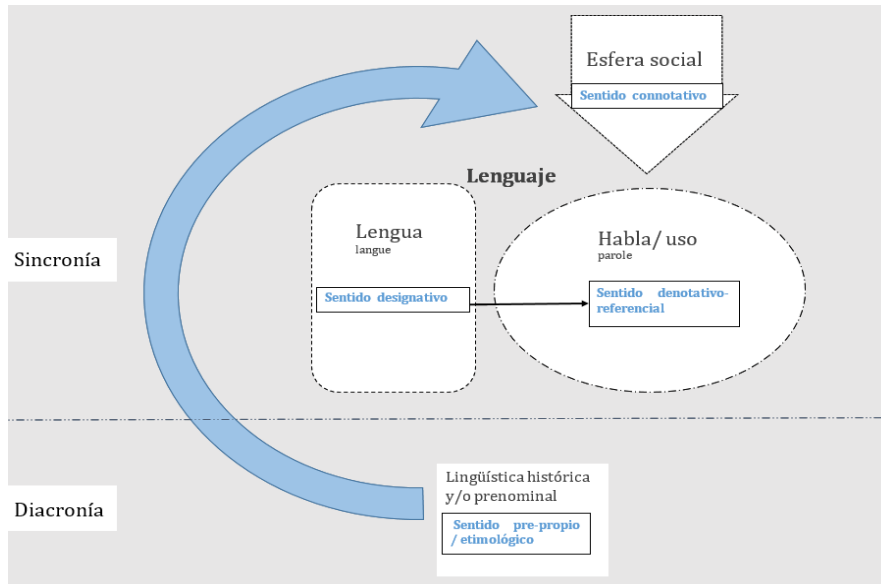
Esfera social

Sentido connotativo

Lenguaje

Lengua
langue

Sentido designativo

Habla/ uso
parole

Sentido denotativo-referencial

Sincronía

Diacronía

Lingüística histórica y/o prenominal

Sentido pre-propio / etimológico